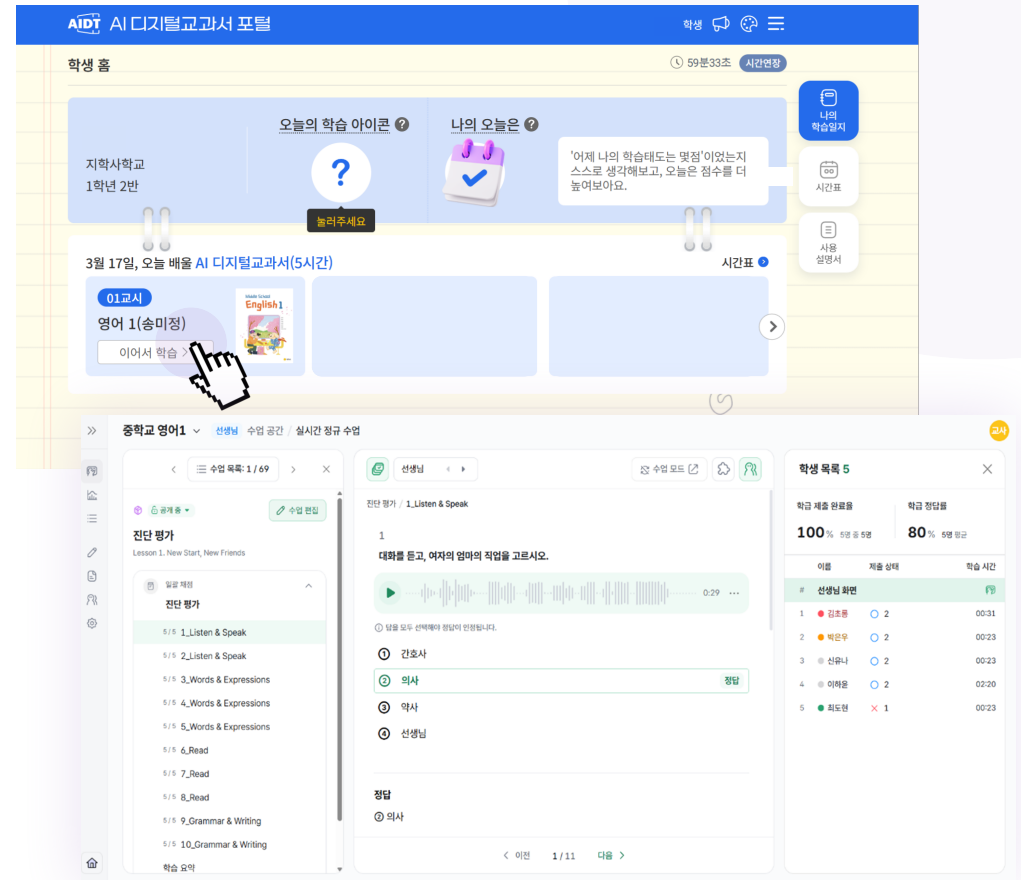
AIDT AI 디지털교과서 포털

학생

학생 홈

59분33초 시간연장

나의 학습일지

시간표

사용 설명서

지학사학교
1학년 2반

오늘의 학습 아이콘

?

눌러주세요

나의 오늘은

'어제 나의 학습태도는 몇점'이었는지 스스로 생각해보고, 오늘은 점수를 더 높여보아요.

3월 17일, 오늘 배울 AI 디지털교과서(5시간)

시간표

01교시

영어 1(송미정)

이어서 학습

Middle School English 1

중학교 영어1

선생님 수업 공간 / 실시간 정규 수업

교사

수업 목록 : 1 / 69

공개 중

수업 편집

진단 평가

Lesson 1. New Start, New Friends

일괄 채점

진단 평가

5 / 5 1_Listen & Speak
5 / 5 2_Listen & Speak
5 / 5 3_Words & Expressions
5 / 5 4_Words & Expressions
5 / 5 5_Words & Expressions
5 / 5 6_Read
5 / 5 7_Read
5 / 5 8_Read
5 / 5 9_Grammar & Writing
5 / 5 10_Grammar & Writing

학습 요약

선생님

수업 모드

진단 평가 / 1_Listen & Speak

1

대화를 듣고, 여자의 엄마의 직업을 고르시오.

0:29

답을 모두 선택해야 정답이 인정됩니다.

① 간호사
② 의사 정답
③ 약사
④ 선생님

정답

② 의사

이전 1 / 11 다음

학생 목록 5

학급 제출 완료율
100% 5명 중 5명

학급 정답률
80% 5명 평균

# 이름 제출 상태 학습 시간

선생님 화면

| 1 | 김초롱 | ○ 2 | 00:31 |
|---|---|---|---|
| 2 | 박은우 | ○ 2 | 00:23 |
| 3 | 신유나 | ○ 2 | 00:23 |
| 4 | 이하온 | ○ 2 | 02:20 |
| 5 | 최도현 | × 1 | 00:23 |